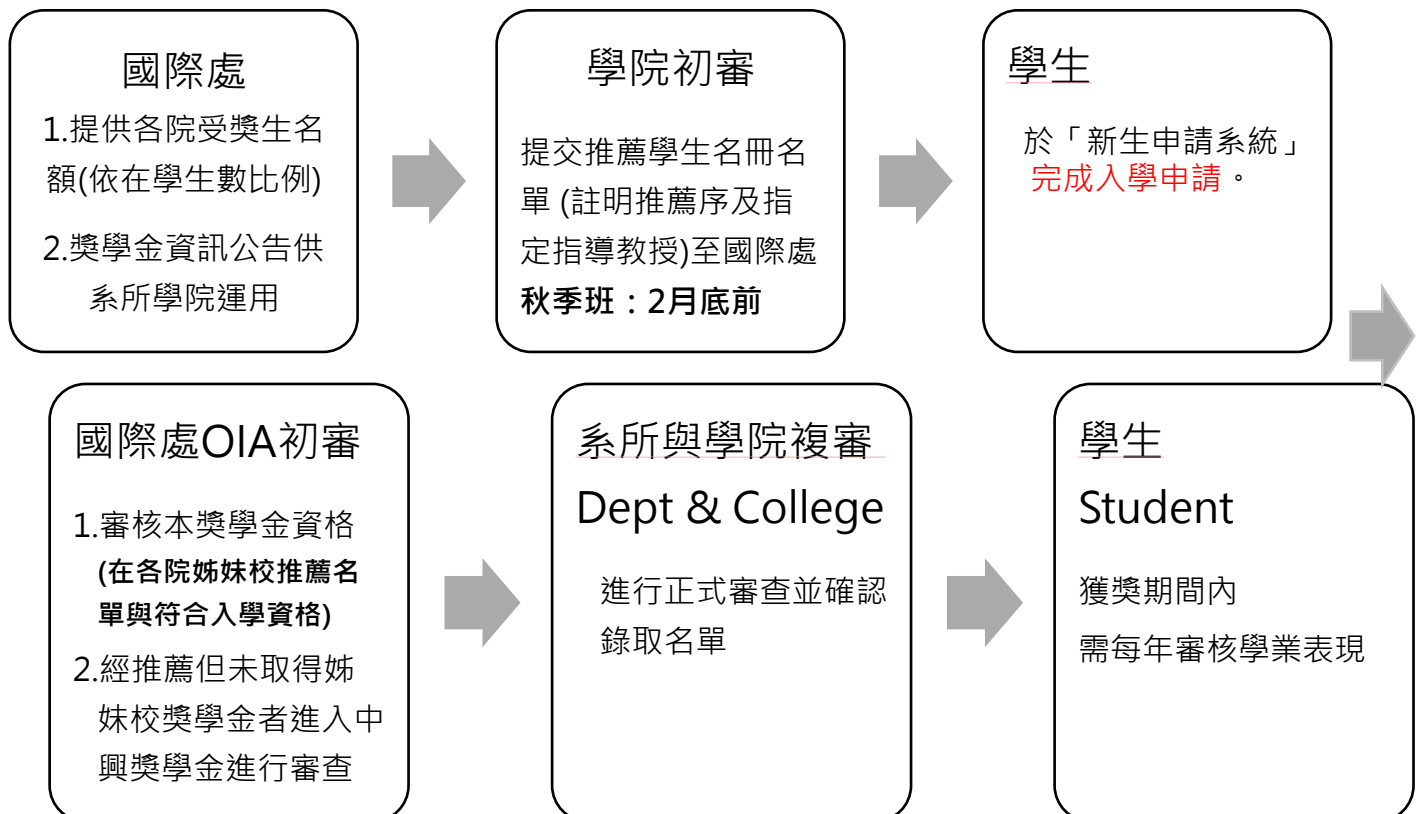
國際處

1.提供各院受獎生名額(依在學生數比例)

2.獎學金資訊公告供系所學院運用

學院初審

提交推薦學生名冊名單 (註明推薦序及指定指導教授)至國際處

**秋季班：2月底前**

學生

於「新生申請系統」完成入學申請。

國際處OIA初審

1.審核本獎學金資格**(在各院姊妹校推薦名單與符合入學資格)**

2.經推薦但未取得姊妹校獎學金者進入中興獎學金進行審查

系所與學院複審

Dept & College

進行正式審查並確認錄取名單

學生

Student

獲獎期間內

需每年審核學業表現